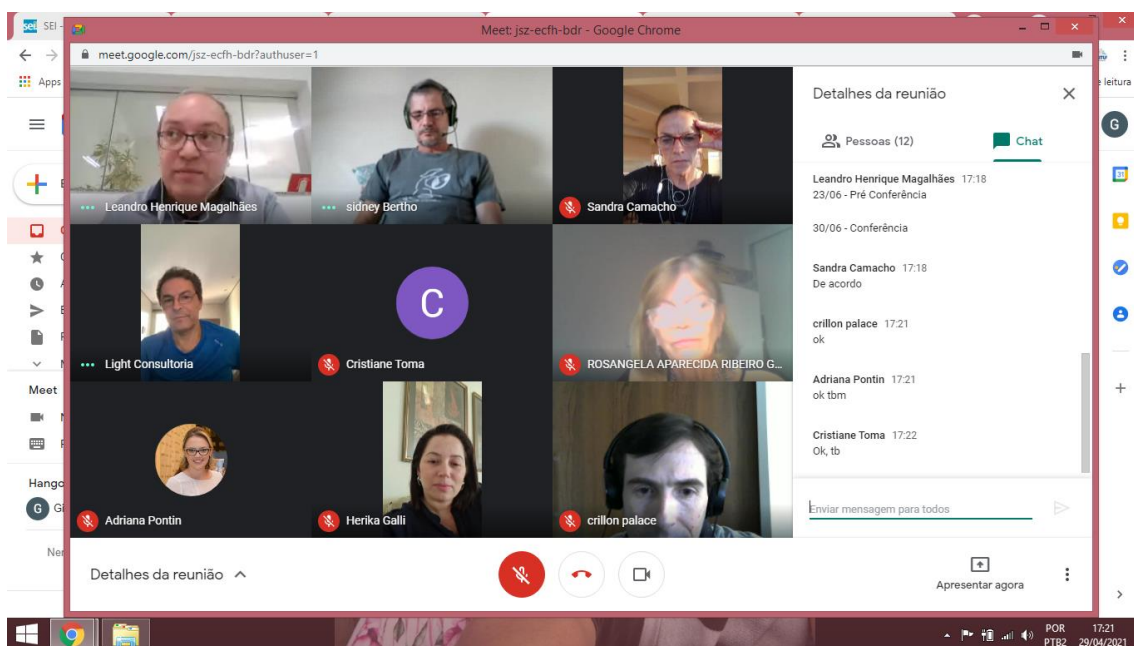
SEI

Meet: jsz-ecfh-bdr - Google Chrome

meet.google.com/jsz-ecfh-bdr?authuser=1

Apps

leitura

Leandro Henrique Magalhães

sidney Bertho

Sandra Camacho

Light Consultoria

C

Cristiane Toma

ROSANGELA APARECIDA RIBEIRO G...

Adriana Pontin

Herika Galli

crillon palace

Meet

Hango

Detalhes da reunião

Pessoas (12)

Chat

Leandro Henrique Magalhães 17:18
23/06 - Pré Conferência

30/06 - Conferência

Sandra Camacho 17:18
De acordo

crillon palace 17:21
ok

Adriana Pontin 17:21
ok tbm

Cristiane Toma 17:22
Ok, tb

Enviar mensagem para todos

Detalhes da reunião

Apresentar agora

POR PTB2

17:21
29/04/2021